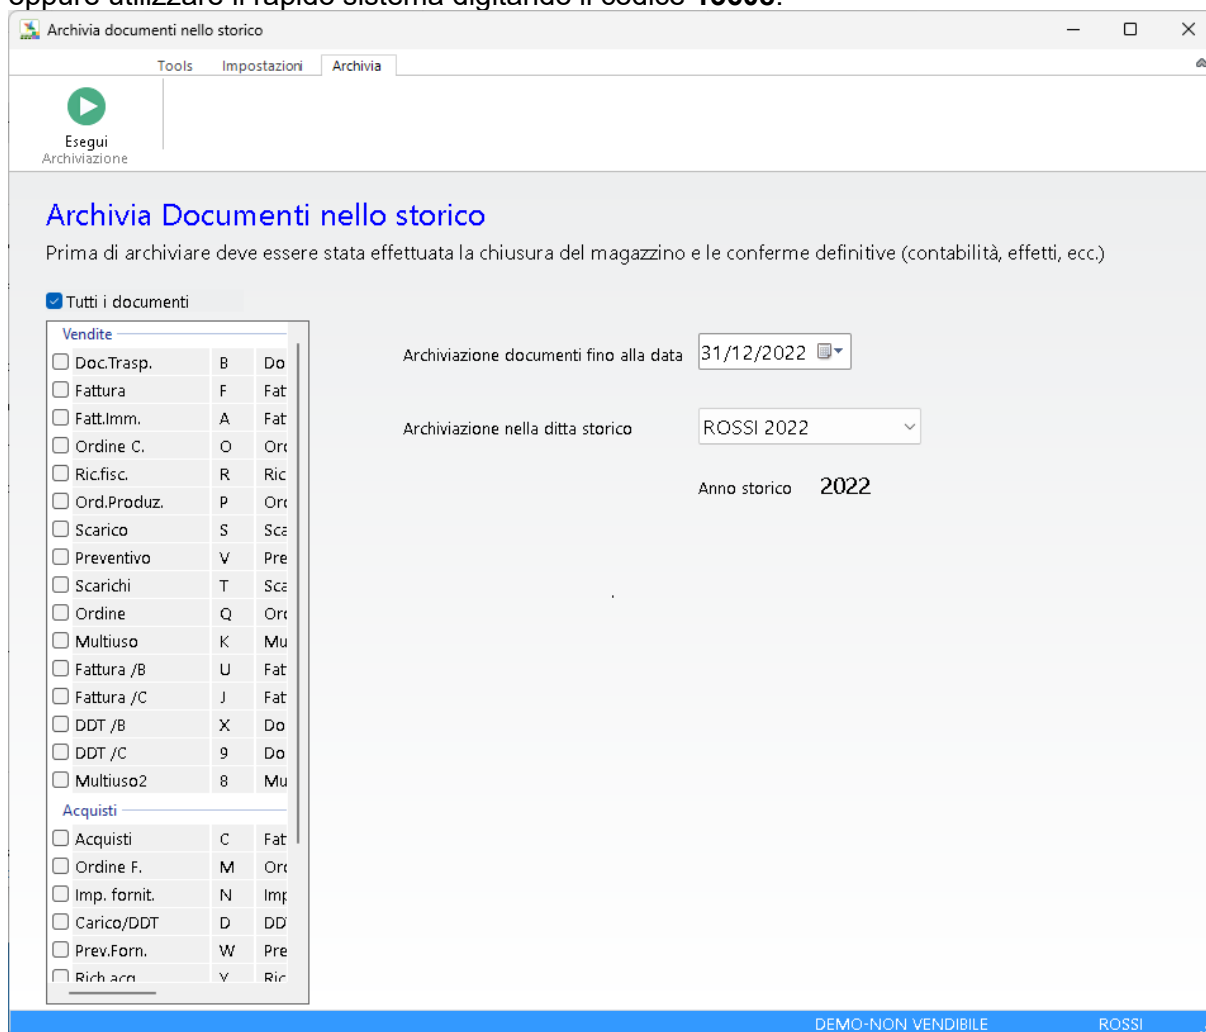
oppure utilizzare il rapido sistema digitando il codice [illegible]

Archivia documenti nello storico

Tools Impostazioni Archivia

Esegui Archiviazione

Archivia Documenti nello storico

Prima di archiviare deve essere stata effettuata la chiusura del magazzino e le conferme definitive (contabilità, effetti, ecc.)

Tutti i documenti

Vendite

| | | |
|---|---|---|
| Doc.Trasp. | B | Do |
| Fattura | F | Fat |
| Fatt.Imm. | A | Fat |
| Ordine C. | O | Ord |
| Ric.fisc. | R | Ric |
| Ord.Produz. | P | Ord |
| Scarico | S | Sca |
| Preventivo | V | Pre |
| Scarichi | T | Sca |
| Ordine | Q | Ord |
| Multiuso | K | Mu |
| Fattura /B | U | Fat |
| Fattura /C | J | Fat |
| DDT /B | X | Do |
| DDT /C | 9 | Do |
| Multiuso2 | 8 | Mu |

Acquisti

| | | |
|---|---|---|
| Acquisti | C | Fat |
| Ordine F. | M | Ord |
| Imp. fornit. | N | Imp |
| Carico/DDT | D | DD |
| Prev.Forn. | W | Pre |
| Rich.acq. | Y | Ric |

Archiviazione documenti fino alla data 31/12/2022

Archiviazione nella ditta storico ROSSI 2022

Anno storico 2022

DEMO-NON VENDIBILE ROSSI